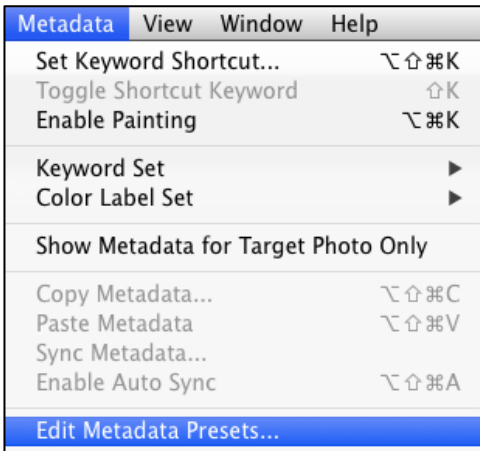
Metadata View Window Help

Set Keyword Shortcut... ⌥⇧⌘K
Toggle Shortcut Keyword ⇧K
Enable Painting ⌥⌘K

Keyword Set ▶
Color Label Set ▶

Show Metadata for Target Photo Only

Copy Metadata... ⌥⇧⌘C
Paste Metadata ⌥⇧⌘V
Sync Metadata...
Enable Auto Sync ⌥⇧⌘A

Edit Metadata Presets...